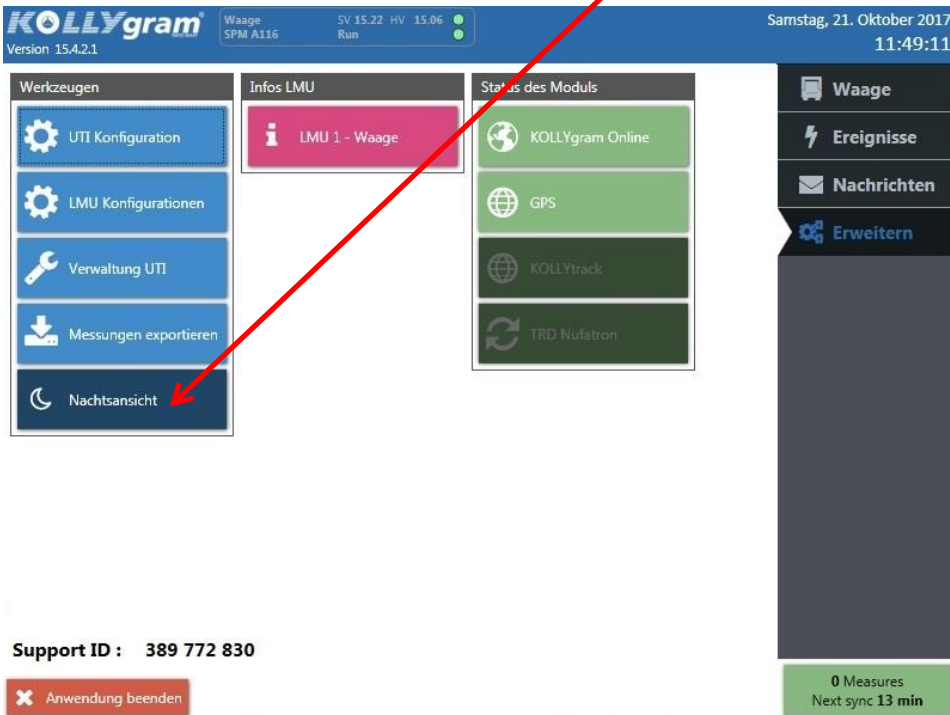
KOLLYgram
Version 15.4.2.1

Waage
SPM A116
SV 15.22 HV 15.06
Run

Samstag, 21. Oktober 2017
11:49:11

Werkzeugen
UTI Konfiguration
LMU Konfigurationen
Verwaltung UTI
Messungen exportieren
Nachtsansicht

Infos LMU
LMU 1 - Waage

Status des Moduls
KOLLYgram Online
GPS
KOLLYtrack
TRD Nufatron

Waage
Ereignisse
Nachrichten
Erweitern

Support ID : 389 772 830

Anwendung beenden

0 Measures
Next sync 13 min